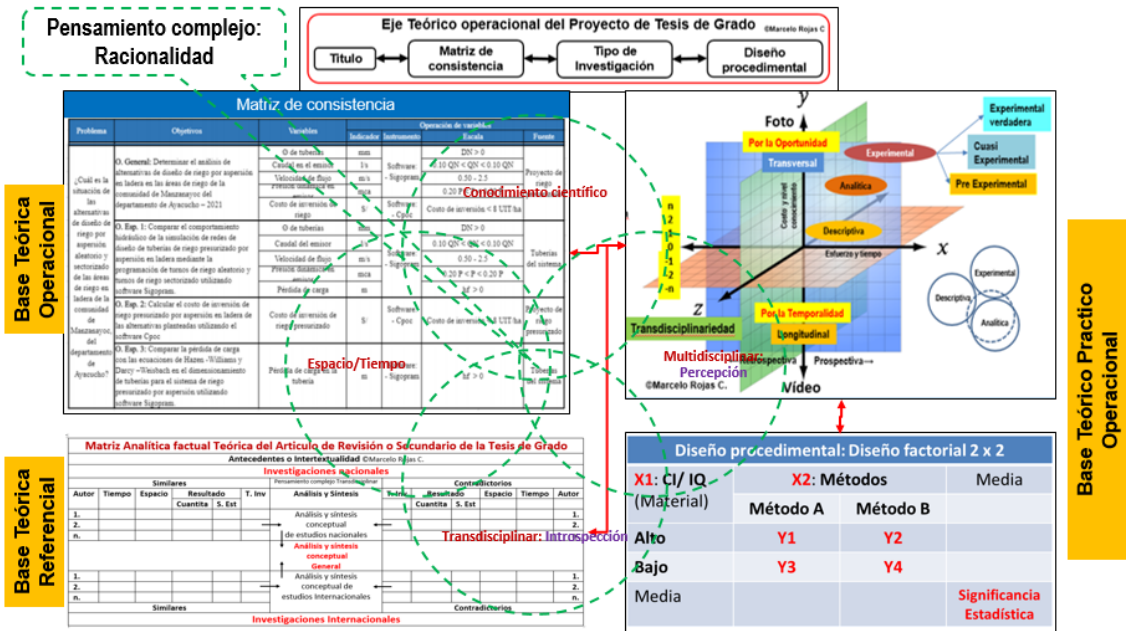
Pensamiento complejo: Racionalidad

Eje Teórico operacional del Proyecto de Tesis de Grado ©Marcelo Rojas C

Título

Matriz de consistencia

Tipo de Investigación

Diseño procedimental

Base Teórica Operacional

Matriz de consistencia

| Problema | Objetivos | Variables | Indicador | Instrumento | Escala | Fuente |
|---|---|---|---|---|---|---|
| ¿Cuál es la situación de las alternativas de diseño de riego por aspersión aleatorio y sectorizado de las áreas de riego en ladera de la comunidad de Manzanayoc, del departamento de Ayacucho? | O. General: Determinar el análisis de alternativas de diseño de riego por aspersión en ladera en las áreas de riego de la comunidad de Manzanayoc del departamento de Ayacucho – 2021 | Ø de tuberías | mm | Software: - Sigopram | DN > 0 | Proyecto de riego |
| | | Caudal en el emisor | l/s | | 0.10 QN < QN < 0.10 QN | |
| | | Velocidad de flujo | m/s | | 0.50 - 2.5 | |
| | | Presión dinámica en emisor | mca | | 0.20 P | |
| | | Costo de inversión de riego | S/ | Software: - Cpoc | Costo de inversión < 8 UIT/ha | |
| | O. Esp. 1: Comparar el comportamiento hidráulico de la simulación de redes de diseño de tuberías de riego presurizado por aspersión en ladera mediante la programación de turnos de riego aleatorio y turnos de riego sectorizado utilizando software Sigopram. | Ø de tuberías | mm | Software: - Sigopram | DN > 0 | Tuberías del sistema |
| | | Caudal del emisor | l/s | | 0.10 QN < QN < 0.10 QN | |
| | | Velocidad de flujo | m/s | | 0.50 - 2.5 | |
| | | Presión dinámica en emisor | mca | | 0.20 P < P < 0.20 P | |
| | | Pérdida de carga | m | | hf > 0 | |
| | O. Esp. 2: Calcular el costo de inversión de riego presurizado por aspersión en ladera de las alternativas planteadas utilizando el software Cpoc | Costo de inversión de riego presurizado | S/ | Software: - Cpoc | Costo de inversión < 8 UIT/ha | Proyecto de riego presurizado |
| | O. Esp. 3: Comparar la pérdida de carga con las ecuaciones de Hazen -Williams y Darcy –Weisbach en el dimensionamiento de tuberías para el sistema de riego presurizado por aspersión utilizando software Sigopram. | Pérdida de carga en la tubería | m | Software: - Sigopram | hf > 0 | Tuberías del sistema |

Operación de variables

Conocimiento científico

Espacio/Tiempo

Foto
y
Por la Oportunidad
Transversal
Experimental
Analítica
Descriptiva
Costo y nivel conocimiento
Esfuerzo y tiempo
x
z
n
2
1
0
-1
-2
-n
Por la Temporalidad
Longitudinal
Transdisciplinariedad
Introspectiva
Prospectiva→
Video
©Marcelo Rojas C.
Experimental verdadera
Cuasi Experimental
Pre Experimental
Experimental
Descriptiva
Analítica

Multidisciplinar: Percepción

Base Teórico Practico Operacional

Base Teórica Referencial

Matriz Analítica factual Teórica del Artículo de Revisión o Secundario de la Tesis de Grado
Antecedentes o Intertextualidad ©Marcelo Rojas C.
Investigaciones nacionales

| Similares | | | | | | Pensamiento complejo Transdisciplinar | Contradictorios | | | | | |
|---|---|---|---|---|---|---|---|---|---|---|---|---|
| Autor | Tiempo | Espacio | Resultado | | T. Inv | Análisis y Síntesis | T. Inv | Resultado | | Espacio | Tiempo | Autor |
| | | | Cuantita | S. Est | | | | Cuantita | S. Est | | | |
| 1. | | | | | | Análisis y síntesis conceptual de estudios nacionales | | | | | | 1. |
| 2. | | | | | | | | | | | | 2. |
| n. | | | | | | | | | | | | n. |
| | | | | | | Análisis y síntesis conceptual General | | | | | | |
| 1. | | | | | | Análisis y síntesis conceptual de estudios Internacionales | | | | | | 1. |
| 2. | | | | | | | | | | | | 2. |
| n. | | | | | | | | | | | | n. |
| Similares | | | | | | | Contradictorios | | | | | |

Investigaciones Internacionales

Transdisciplinar: Introspección

Diseño procedimental: Diseño factorial 2 x 2

| X1: CI/ IQ (Material) | X2: Métodos | | Media |
|---|---|---|---|
| | Método A | Método B | |
| Alto | Y1 | Y2 | |
| Bajo | Y3 | Y4 | |
| Media | | | Significancia Estadística |